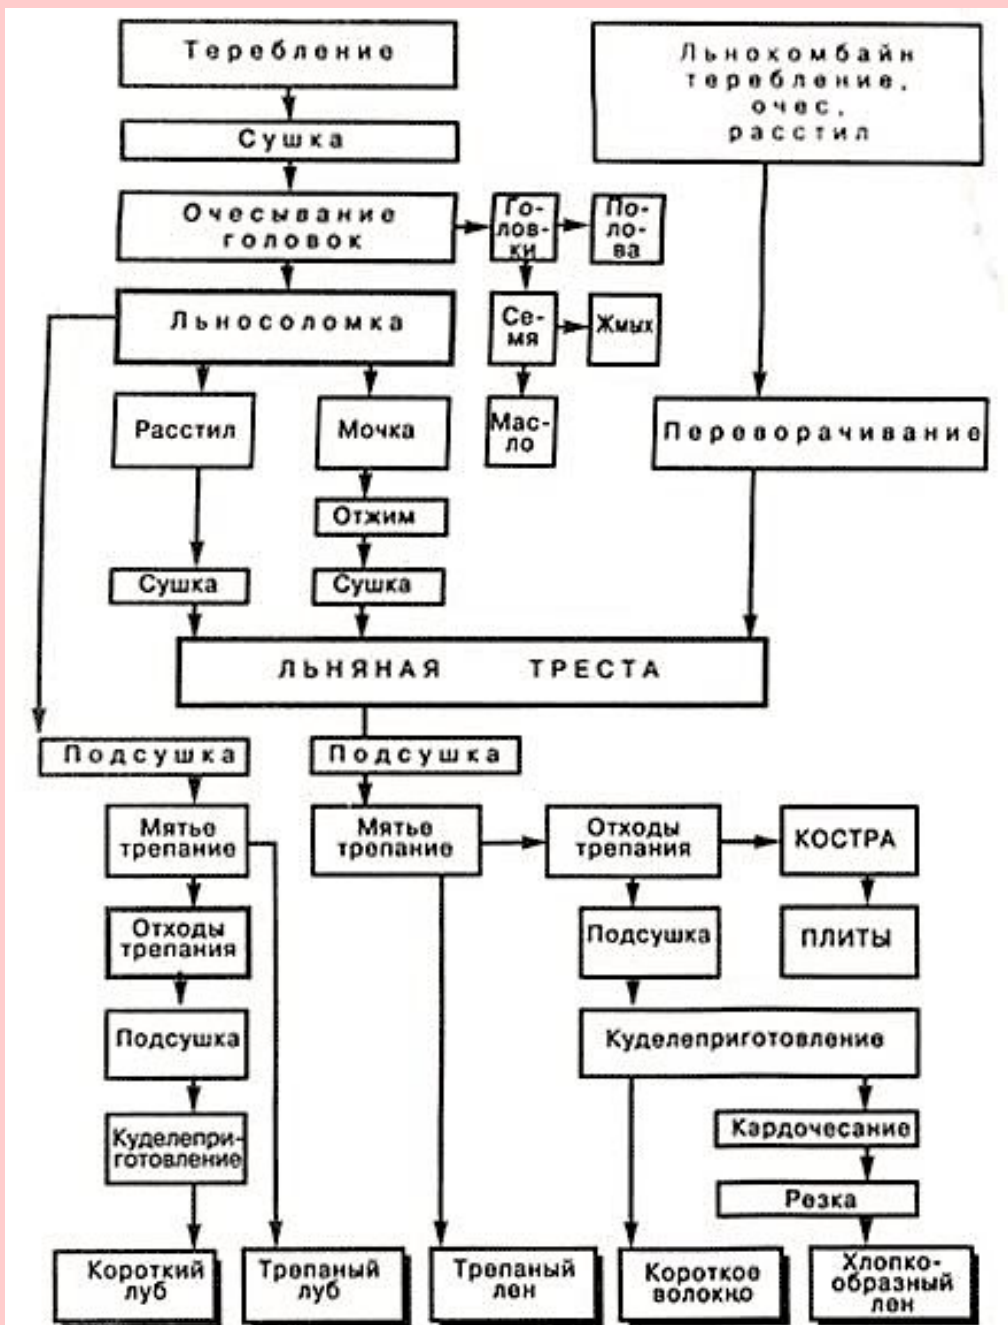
Теребление

Льнокомбайн теребление, очес, расстил

Сушка

Очесывание головок

Головки

Полова

Льносоломка

Семя

Жмых

Масло

Расстил

Мочка

Переворачивание

Отжим

Сушка

Сушка

ЛЬНЯНАЯ ТРЕСТА

Подсушка

Подсушка

Мятье трепание

Мятье трепание

Отходы трепания

КОСТРА

Отходы трепания

Подсушка

ПЛИТЫ

Подсушка

Куделеприготовление

Куделеприготовление

Кардочесание

Резка

Короткий луб

Трепаный луб

Трепаный лен

Короткое волокно

Хлопкообразный лен